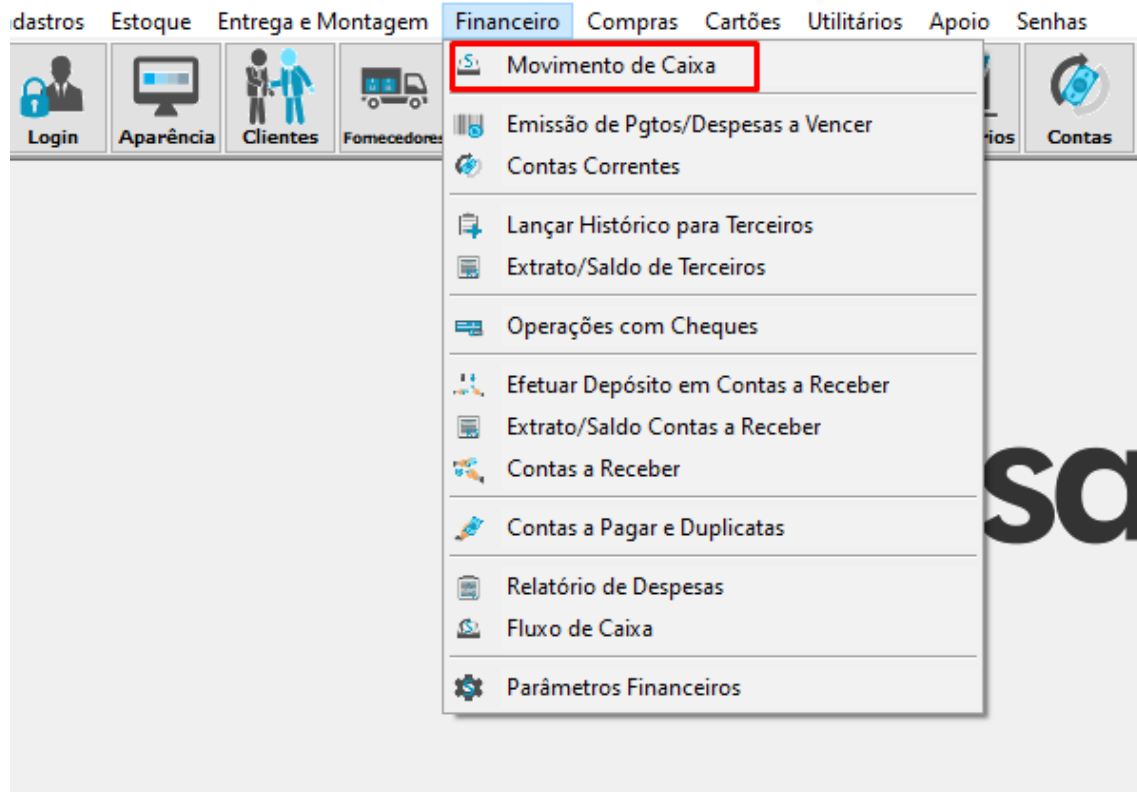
dastros Estoque Entrega e Montagem Financeiro Compras Cartões Utilitários Apoio Senhas

Login Aparência Clientes Fornecedores rios Contas

Movimento de Caixa

Emissão de Pgtos/Despesas a Vencer
Contas Correntes

Lançar Histórico para Terceiros
Extrato/Saldo de Terceiros

Operações com Cheques

Efetuar Depósito em Contas a Receber
Extrato/Saldo Contas a Receber
Contas a Receber

Contas a Pagar e Duplicatas

Relatório de Despesas
Fluxo de Caixa

Parâmetros Financeiros

sa